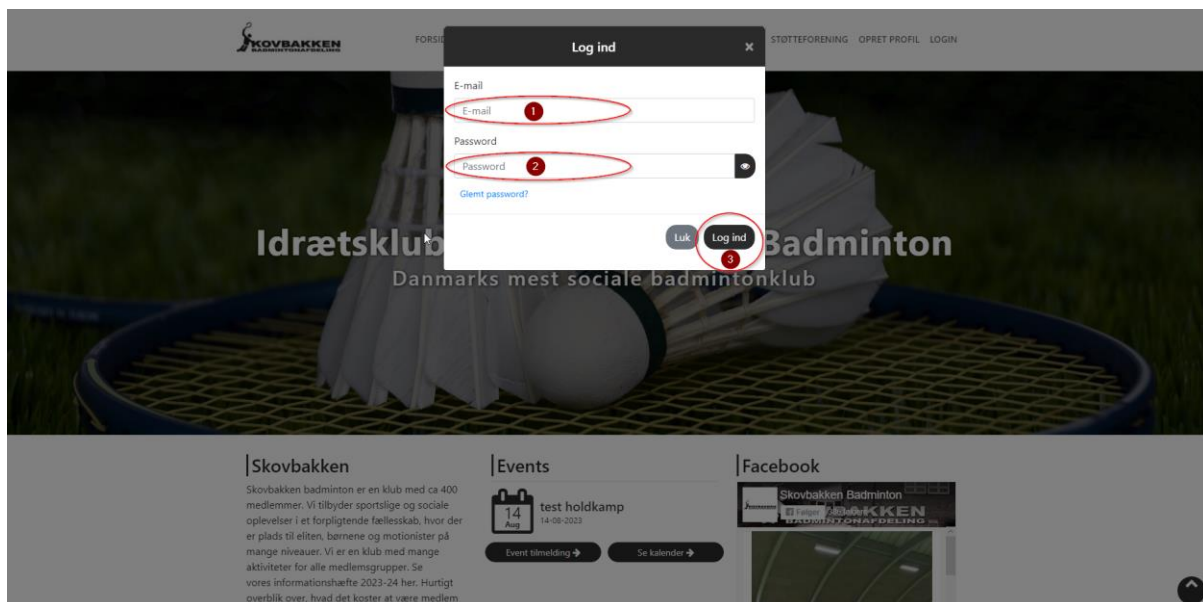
SKOVBAKKEN
BADMINTONAFDELING

FORSID

STØTTEFORENING OPRET PROFIL LOGIN

Log ind ×

E-mail
E-mail 1

Password
Password 2

Glemt password?

Luk Log ind
3

Idrætsklub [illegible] Badminton
Danmarks mest sociale badmintonklub

Skovbakken
Skovbakken badminton er en klub med ca 400 medlemmer. Vi tilbyder sportslige og sociale oplevelser i et forpligtende fællesskab, hvor der er plads til eliten, børnene og motionister på mange niveauer. Vi er en klub med mange aktiviteter for alle medlemsgrupper. Se vores informationshæfte 2023-24 her. Hurtigt overblik over, hvad det koster at være medlem

Events
14 Aug
test holdkamp
14-08-2023
Event tilmelding
Se kalender

Facebook
Skovbakken Badminton
Følger
SKOVBAKKEN
BADMINTONAFDELING